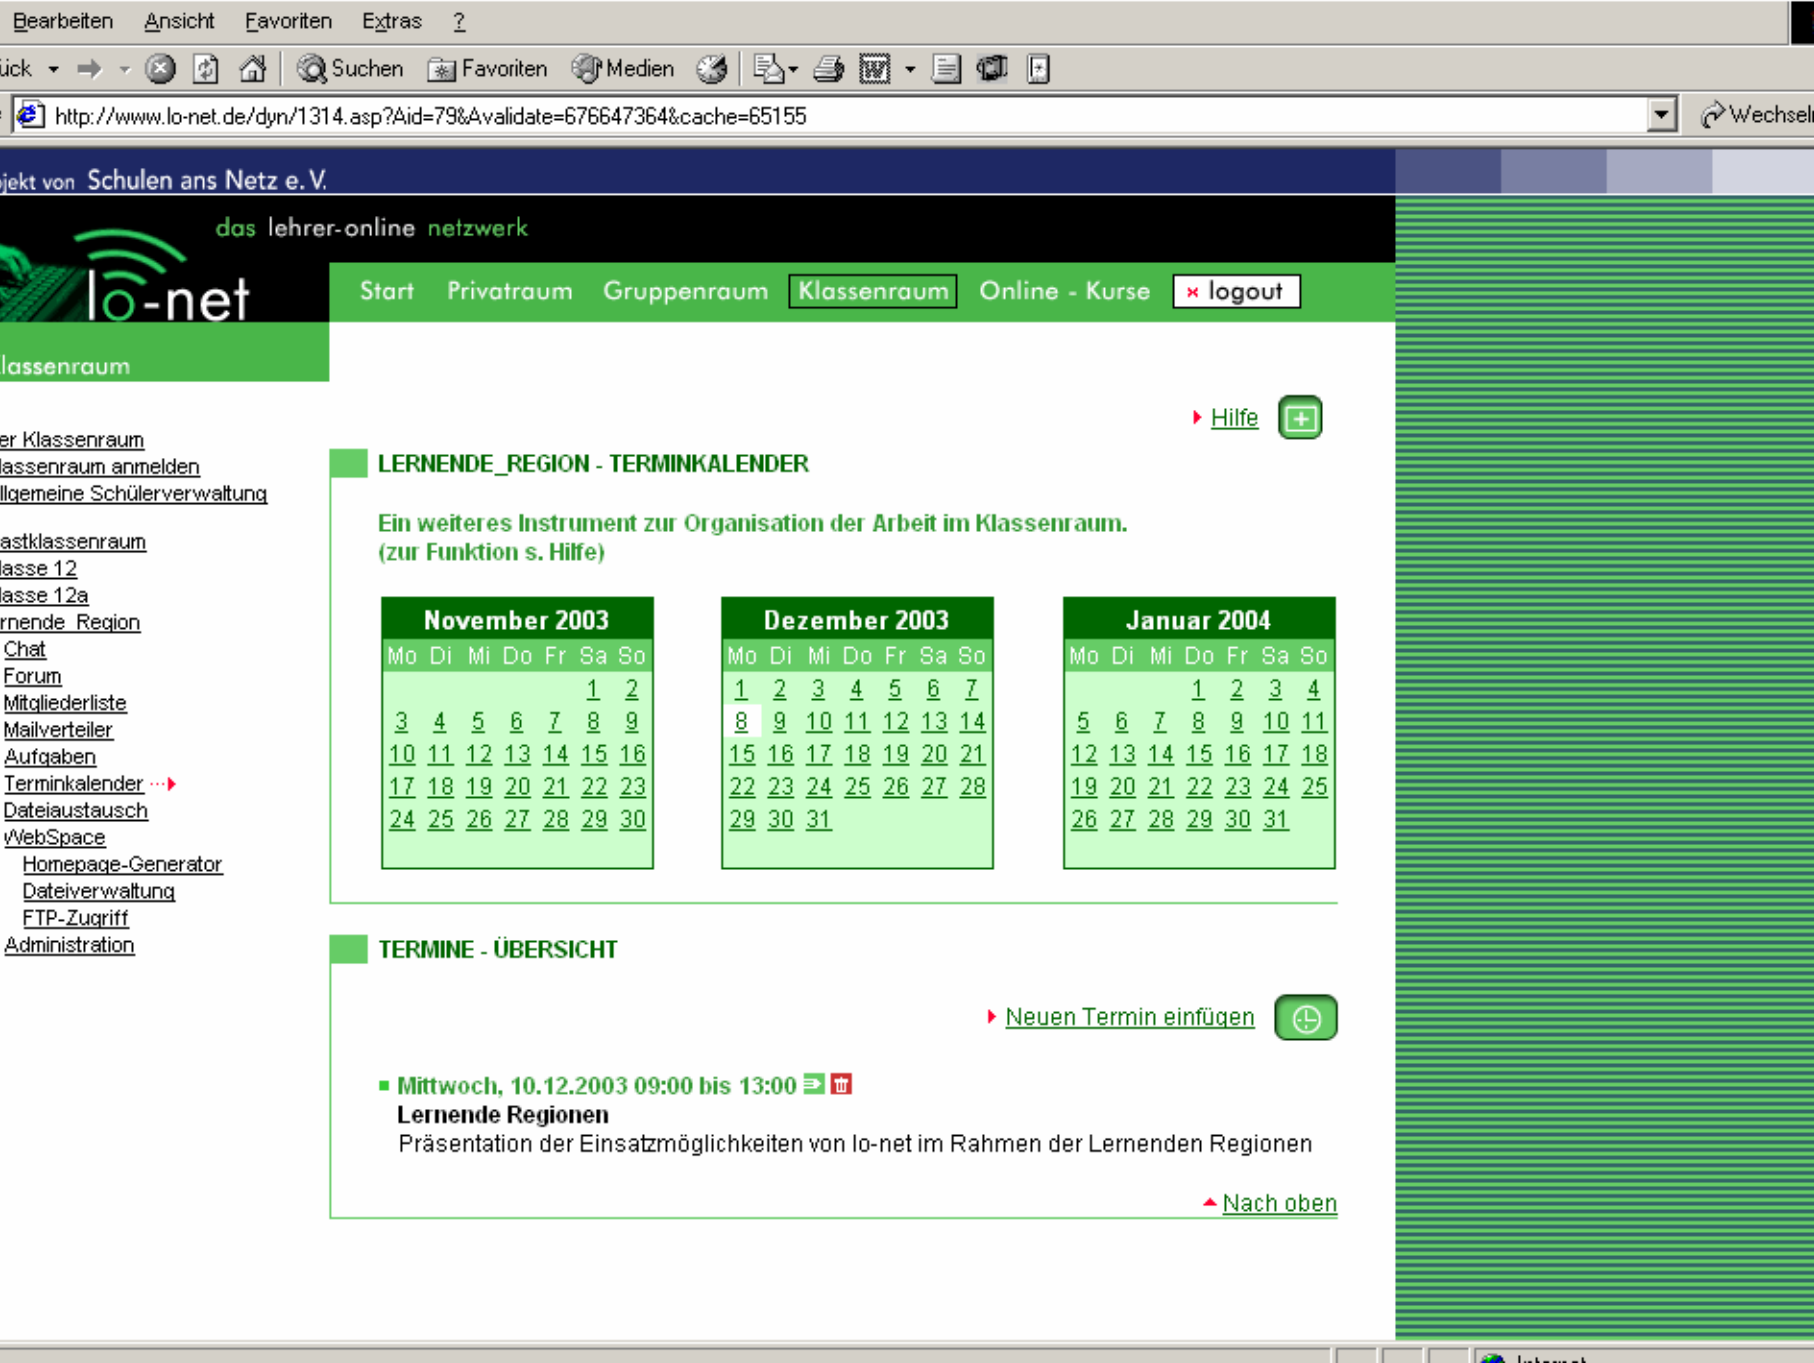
Bearbeiten Ansicht Favoriten Extras ?

ück Suchen Favoriten Medien

http://www.lo-net.de/dyn/1314.asp?Aid=79&Avalidate=676647364&cache=65155

Wechseln

jekt von Schulen ans Netz e. V.

das lehrer-online netzwerk

lo-net

Start Privatraum Gruppenraum Klassenraum Online - Kurse × logout

lassenraum

er Klassenraum
lassenraum anmelden
llgemeine Schülerverwaltung

astklassenraum
lasse 12
lasse 12a
rnende_Region
Chat
Forum
Mitgliederliste
Mailverteiler
Aufgaben
Terminkalender
Dateiaustausch
WebSpace
Homepage-Generator
Dateiverwaltung
FTP-Zugriff
Administration

Hilfe

LERNENDE_REGION - TERMINKALENDER

Ein weiteres Instrument zur Organisation der Arbeit im Klassenraum.
(zur Funktion s. Hilfe)

November 2003

| Mo | Di | Mi | Do | Fr | Sa | So |
|---|---|---|---|---|---|---|
| | | | | | 1 | 2 |
| 3 | 4 | 5 | 6 | 7 | 8 | 9 |
| 10 | 11 | 12 | 13 | 14 | 15 | 16 |
| 17 | 18 | 19 | 20 | 21 | 22 | 23 |
| 24 | 25 | 26 | 27 | 28 | 29 | 30 |

Dezember 2003

| Mo | Di | Mi | Do | Fr | Sa | So |
|---|---|---|---|---|---|---|
| 1 | 2 | 3 | 4 | 5 | 6 | 7 |
| 8 | 9 | 10 | 11 | 12 | 13 | 14 |
| 15 | 16 | 17 | 18 | 19 | 20 | 21 |
| 22 | 23 | 24 | 25 | 26 | 27 | 28 |
| 29 | 30 | 31 | | | | |

Januar 2004

| Mo | Di | Mi | Do | Fr | Sa | So |
|---|---|---|---|---|---|---|
| | | | 1 | 2 | 3 | 4 |
| 5 | 6 | 7 | 8 | 9 | 10 | 11 |
| 12 | 13 | 14 | 15 | 16 | 17 | 18 |
| 19 | 20 | 21 | 22 | 23 | 24 | 25 |
| 26 | 27 | 28 | 29 | 30 | 31 | |

TERMINE - ÜBERSICHT

Neuen Termin einfügen

Mittwoch, 10.12.2003 09:00 bis 13:00
Lernende Regionen
Präsentation der Einsatzmöglichkeiten von lo-net im Rahmen der Lernenden Regionen

Nach oben

Internet